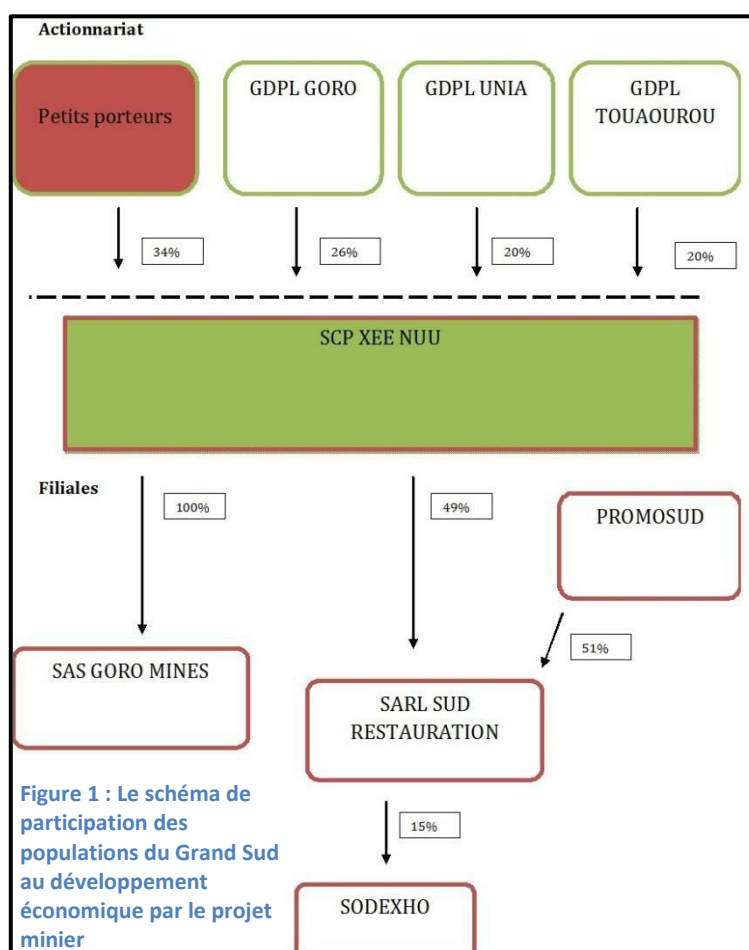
Actionnariat

Petits porteurs

GDPL GORO

GDPL UNIA

GDPL TOUAOUROU

34%

26%

20%

20%

SCP XEE NUU

Filiales

100%

49%

PROMOSUD

51%

SAS GORO MINES

SARL SUD RESTAURATION

15%

SODEXHO

Figure 1 : Le schéma de participation des populations du Grand Sud au développement économique par le projet minier